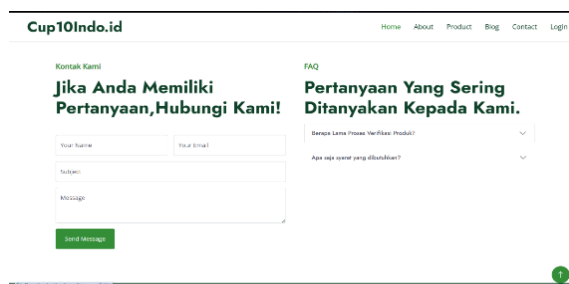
Cup10Indo.id

Home About Product Blog Contact Login

Kontak Kami

Jika Anda Memiliki Pertanyaan,Hubungi Kami!

Your Name

Your Email

Subject

Message

Send Message

FAQ

Pertanyaan Yang Sering Ditanyakan Kepada Kami.

Berapa Lama Proses Verifikasi Produk?

Apa saja syarat yang dibutuhkan?